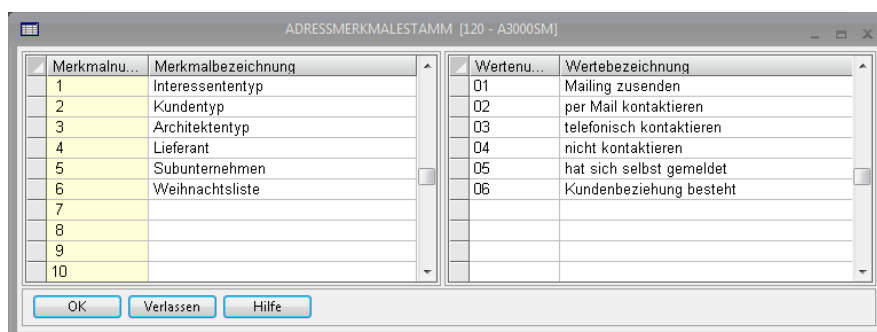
ADRESSMERKMALESTAMM [120 - A3000SM]

| Merkmalnu... | Merkmalbezeichnung |
|---|---|
| 1 | Interessententyp |
| 2 | Kundentyp |
| 3 | Architektentyp |
| 4 | Lieferant |
| 5 | Subunternehmen |
| 6 | Weihnachtsliste |
| 7 | |
| 8 | |
| 9 | |
| 10 | |

| Wertenu... | Wertebezeichnung |
|---|---|
| 01 | Mailing zusenden |
| 02 | per Mail kontaktieren |
| 03 | telefonisch kontaktieren |
| 04 | nicht kontaktieren |
| 05 | hat sich selbst gemeldet |
| 06 | Kundenbeziehung besteht |

OK Verlassen Hilfe